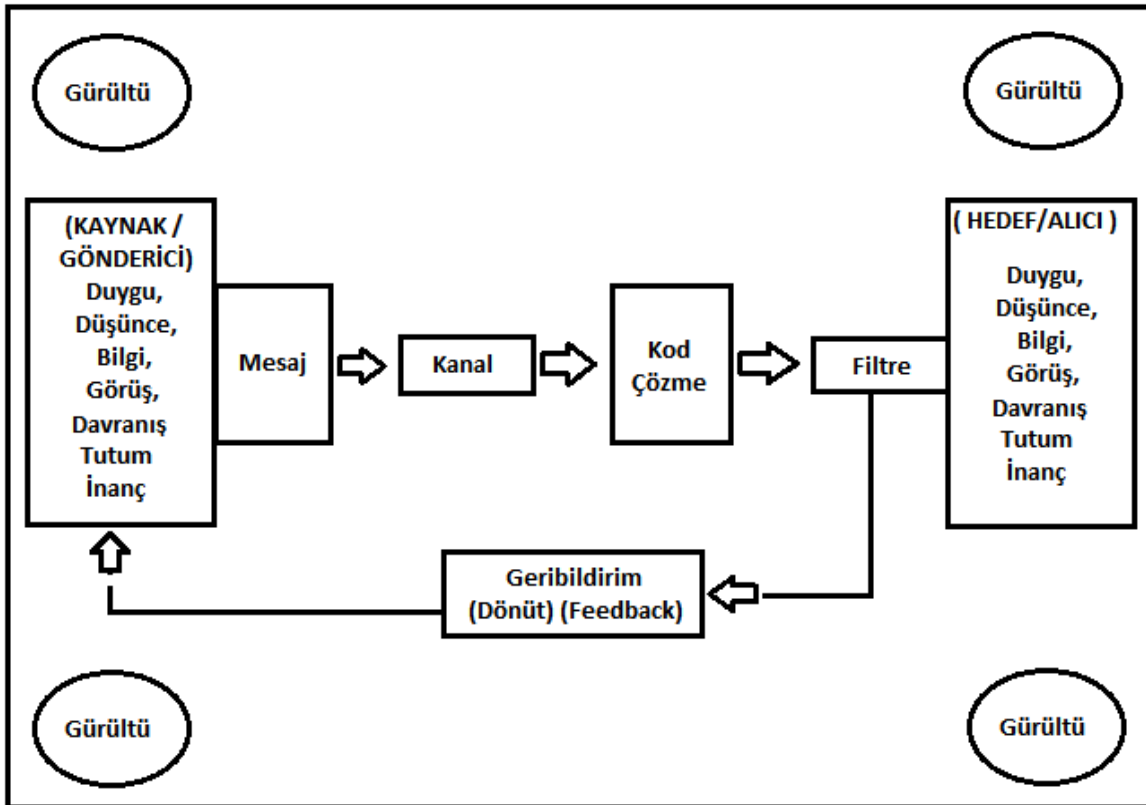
Gürültü

Gürültü

(KAYNAK / GÖNDERİCİ)
Duygu,
Düşünce,
Bilgi,
Görüş,
Davranış
Tutum
İnanç

Mesaj

Kanal

Kod Çözme

Filtre

( HEDEF/ALICI )
Duygu,
Düşünce,
Bilgi,
Görüş,
Davranış
Tutum
İnanç

Geribildirim
(Dönüt) (Feedback)

Gürültü

Gürültü